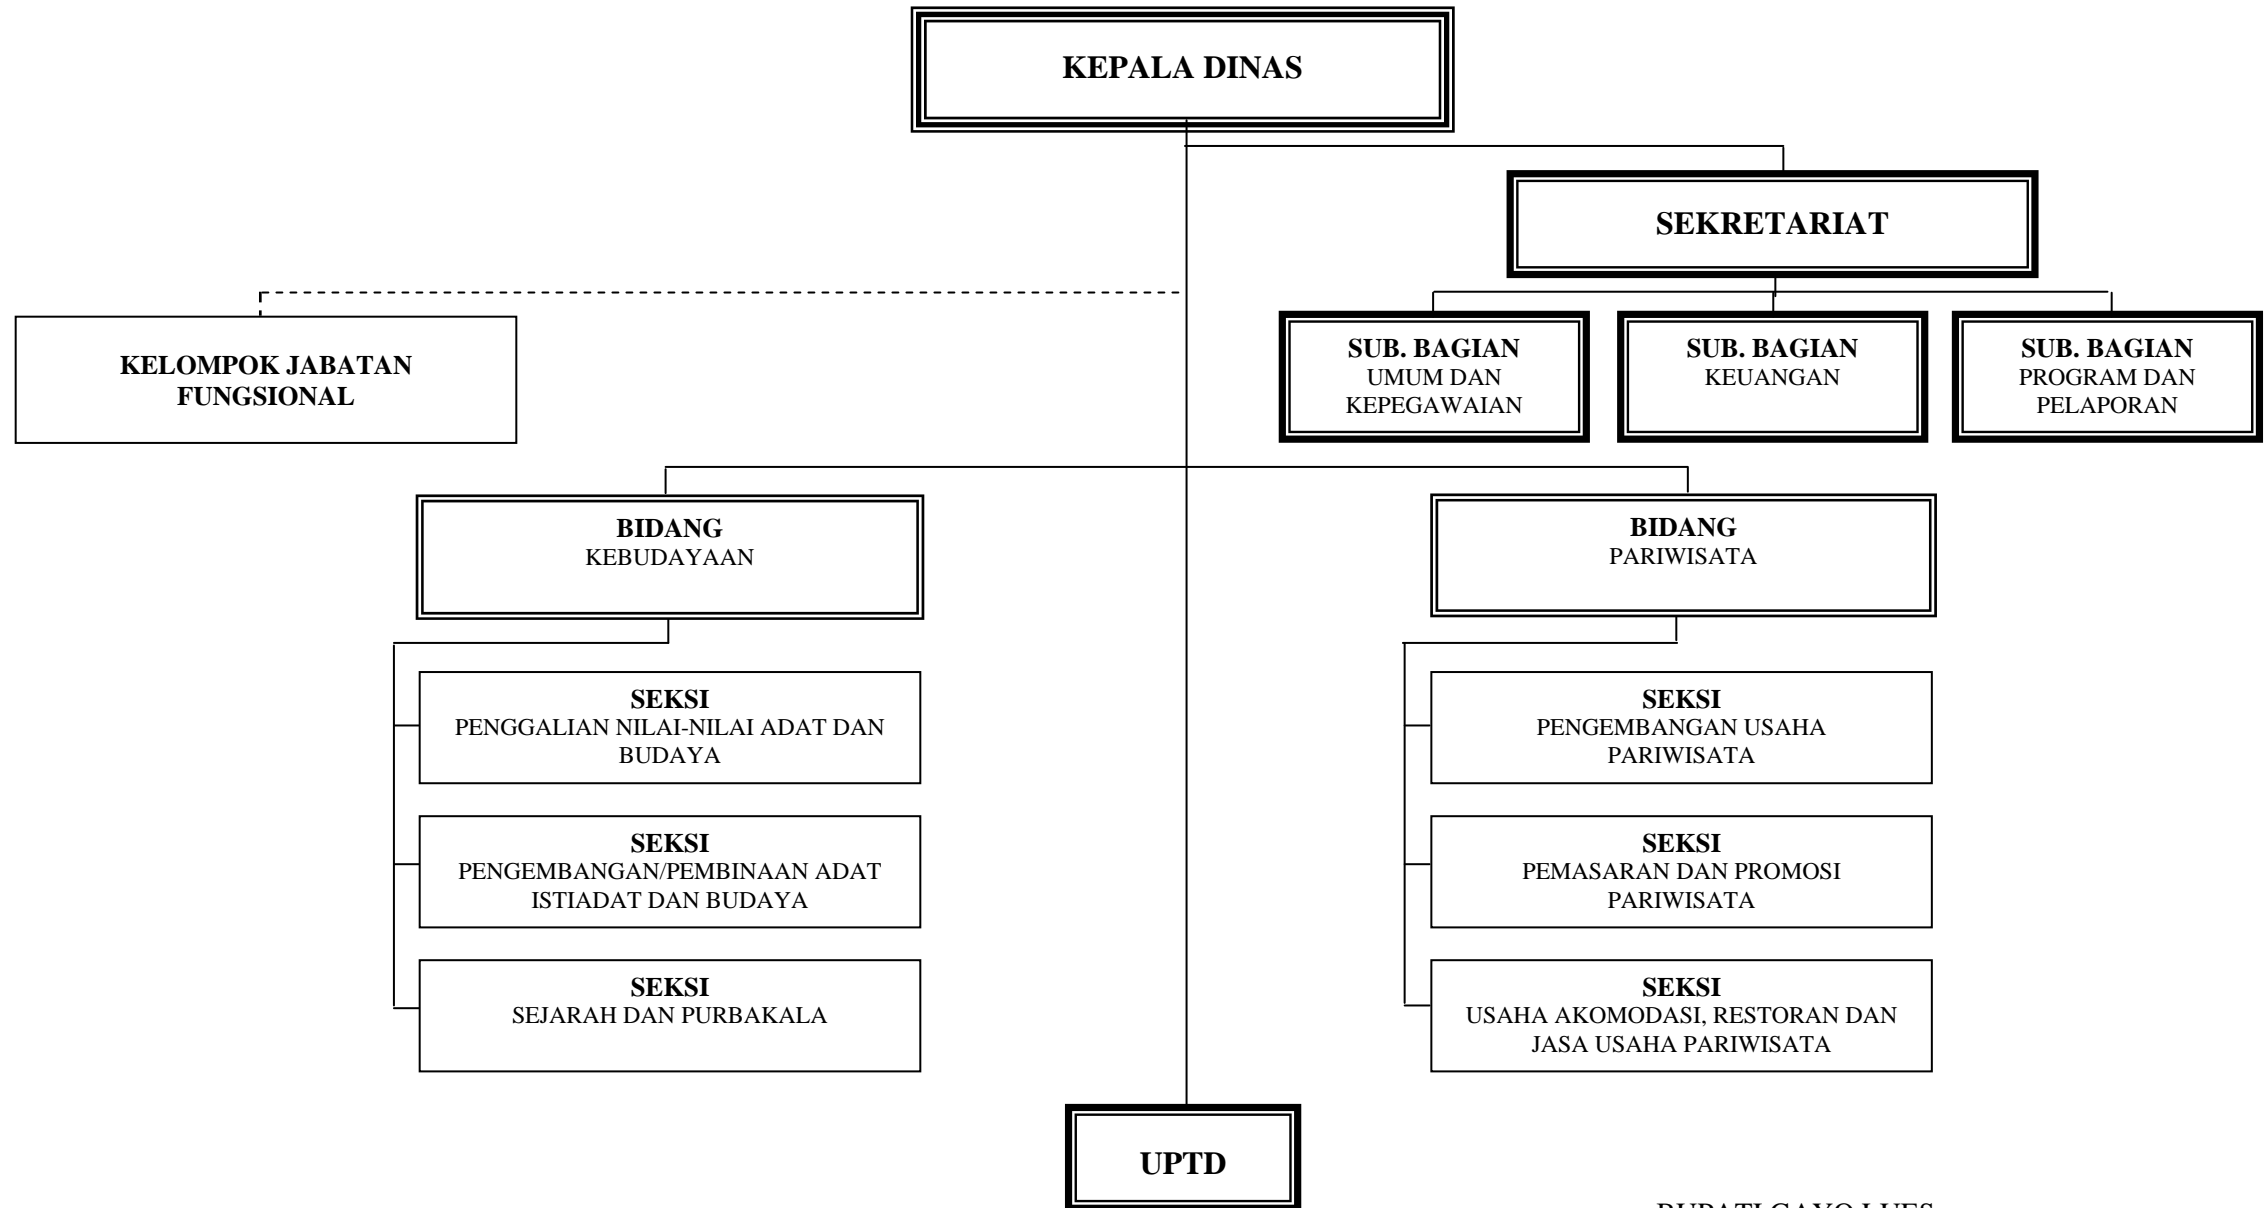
KEPALA DINAS

SEKRETARIAT

KELOMPOK JABATAN FUNGSIONAL

SUB. BAGIAN
UMUM DAN KEPEGAWAIAN

SUB. BAGIAN
KEUANGAN

SUB. BAGIAN
PROGRAM DAN PELAPORAN

BIDANG
KEBUDAYAAN

BIDANG
PARIWISATA

SEKSI
PENGGALIAN NILAI-NILAI ADAT DAN BUDAYA

SEKSI
PENGEMBANGAN/PEMBINAAN ADAT ISTIADAT DAN BUDAYA

SEKSI
SEJARAH DAN PURBAKALA

SEKSI
PENGEMBANGAN USAHA PARIWISATA

SEKSI
PEMASARAN DAN PROMOSI PARIWISATA

SEKSI
USAHA AKOMODASI, RESTORAN DAN JASA USAHA PARIWISATA

UPTD

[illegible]